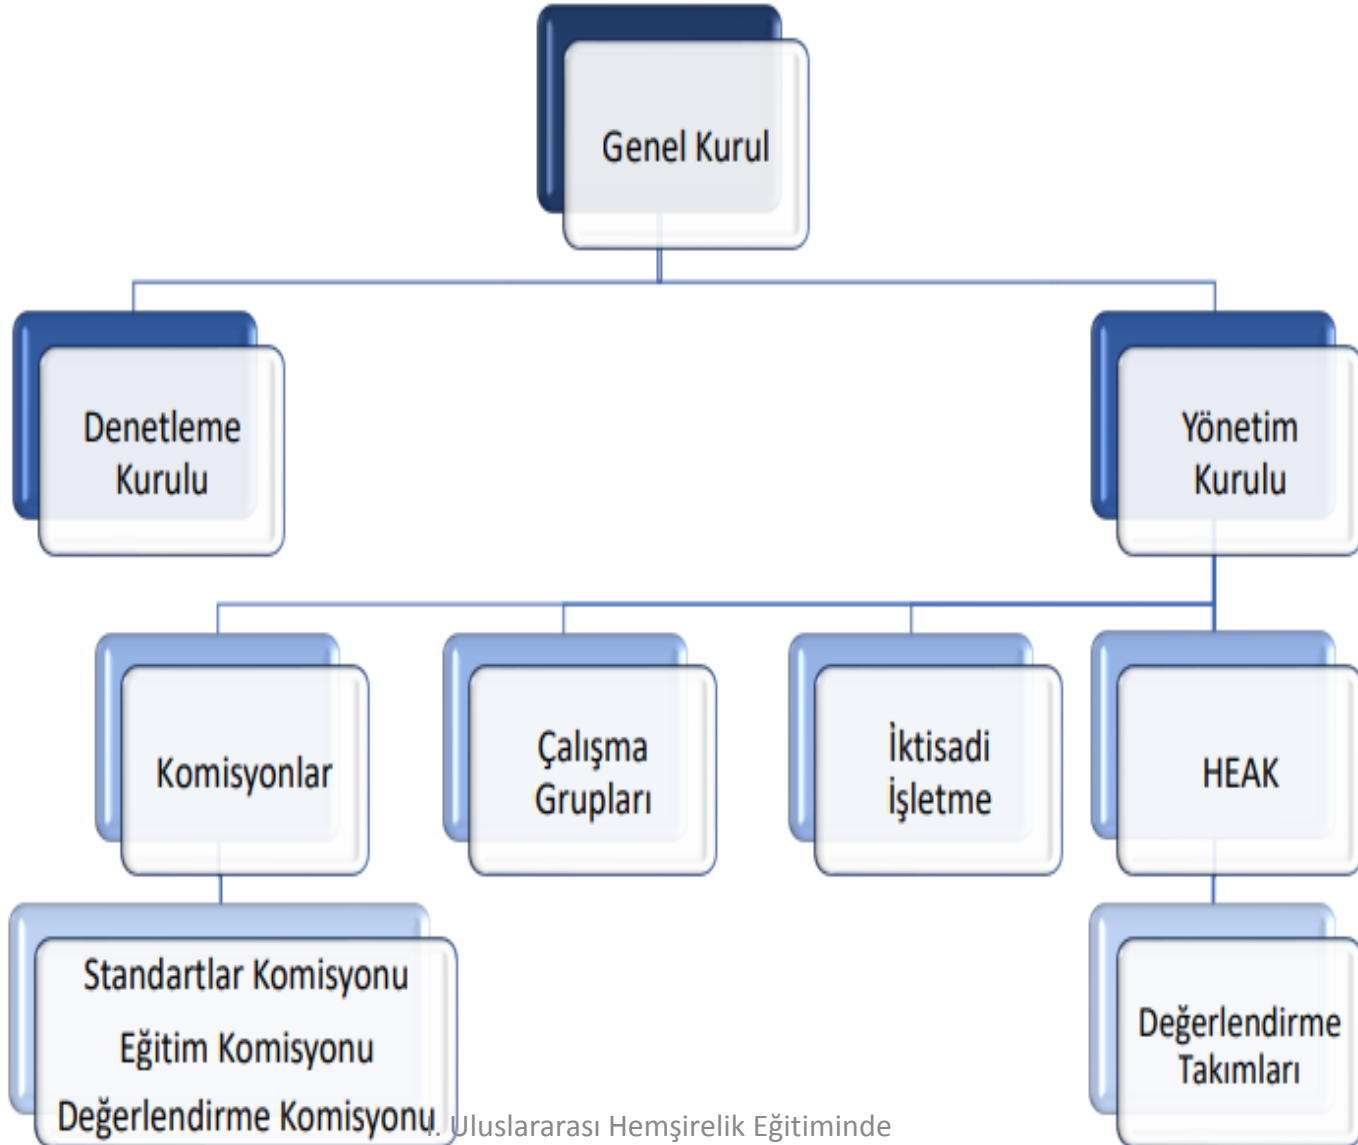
Genel Kurul

Denetleme Kurulu

Yönetim Kurulu

Komisyonlar

Çalışma Grupları

İktisadi İşletme

HEAK

Standartlar Komisyonu
Eğitim Komisyonu
Değerlendirme Komisyonu

Değerlendirme Takımları

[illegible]. Uluslararası Hemşirelik Eğitiminde